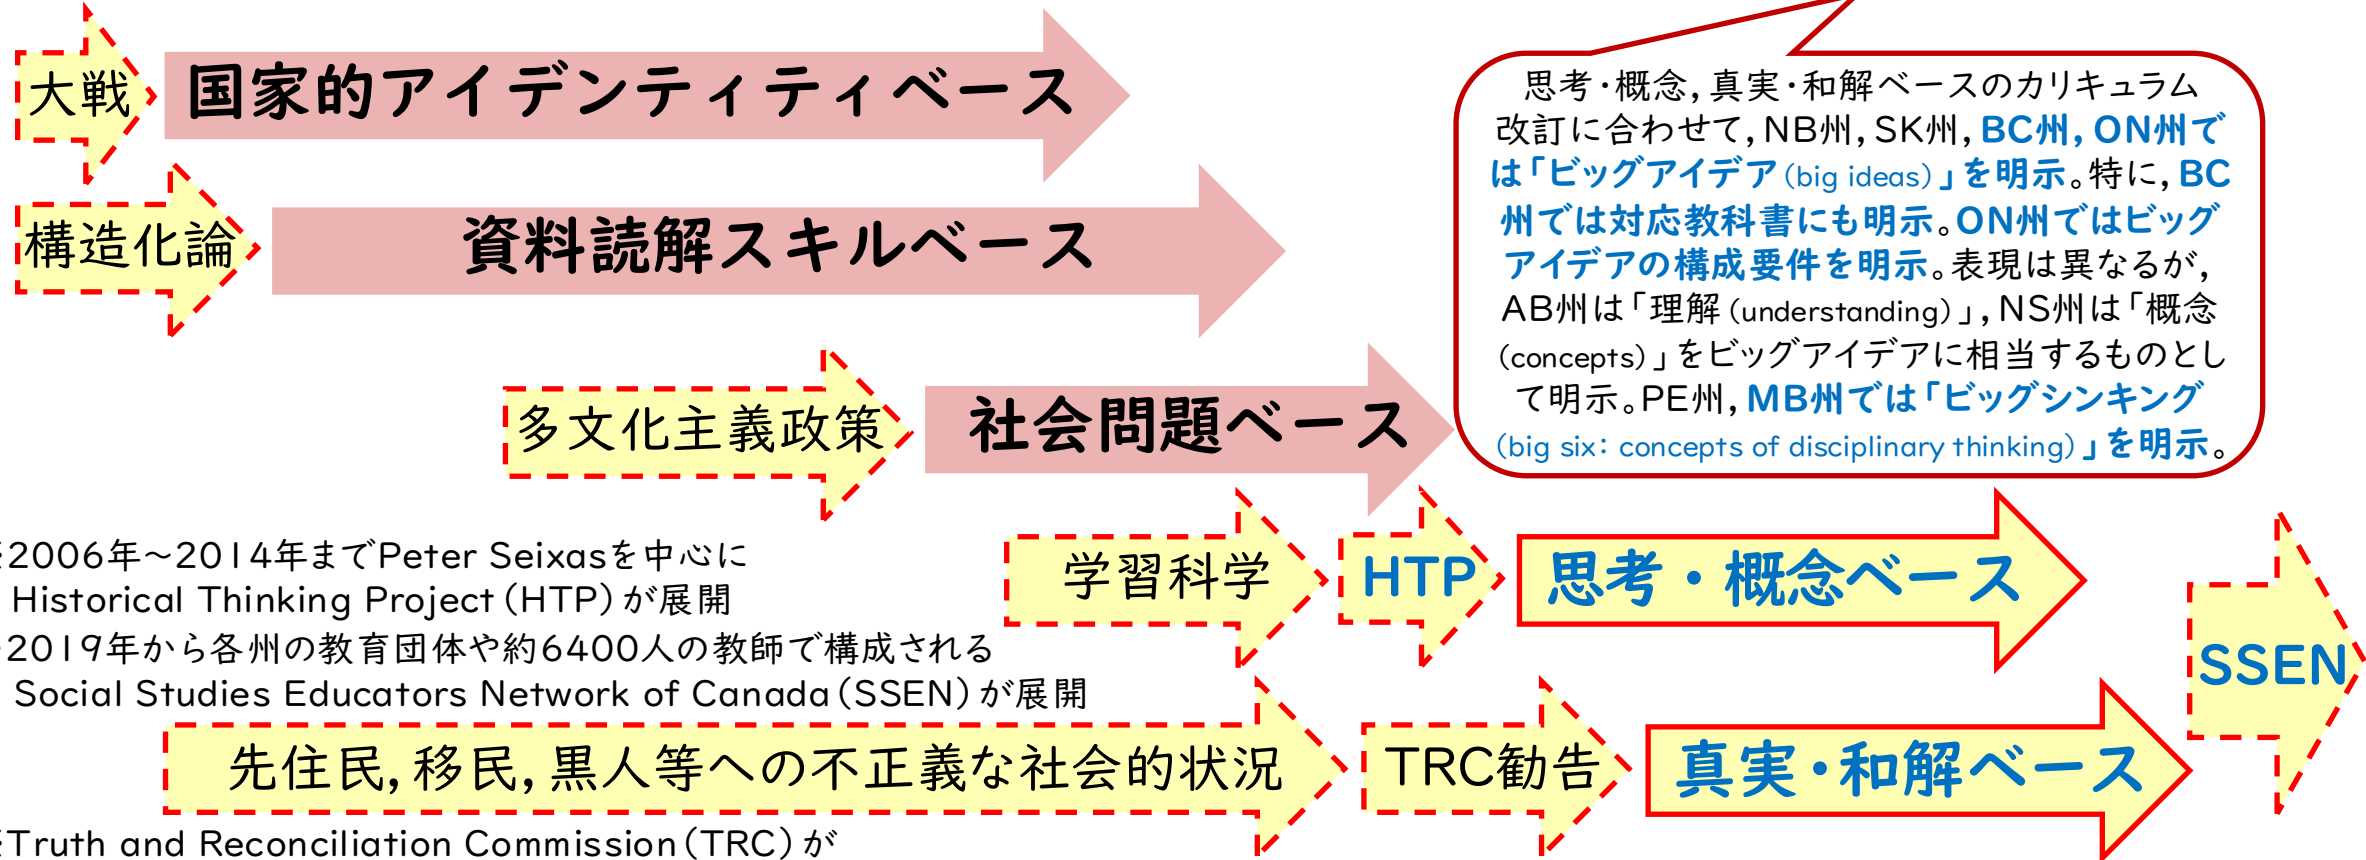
大戦

国家的アイデンティティベース

構造化論

資料読解スキルベース

多文化主義政策

社会問題ベース

思考・概念，真実・和解ベースのカリキュラム改訂に合わせて，NB州，SK州，BC州，ON州では「ビッグアイデア(big ideas)」を明示。特に，BC州では対応教科書にも明示。ON州ではビッグアイデアの構成要件を明示。表現は異なるが，AB州は「理解(understanding)」，NS州は「概念(concepts)」をビッグアイデアに相当するものとして明示。PE州，MB州では「ビッグシンキング(big six: concepts of disciplinary thinking)」を明示。

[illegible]2006年～2014年までPeter Seixasを中心に Historical Thinking Project (HTP) が展開

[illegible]2019年から各州の教育団体や約6400人の教師で構成される Social Studies Educators Network of Canada (SSEN) が展開

学習科学

HTP

思考・概念ベース

SSEN

先住民，移民，黒人等への不正義な社会的状況

TRC勧告

真実・和解ベース

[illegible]Truth and Reconciliation Commission (TRC) が